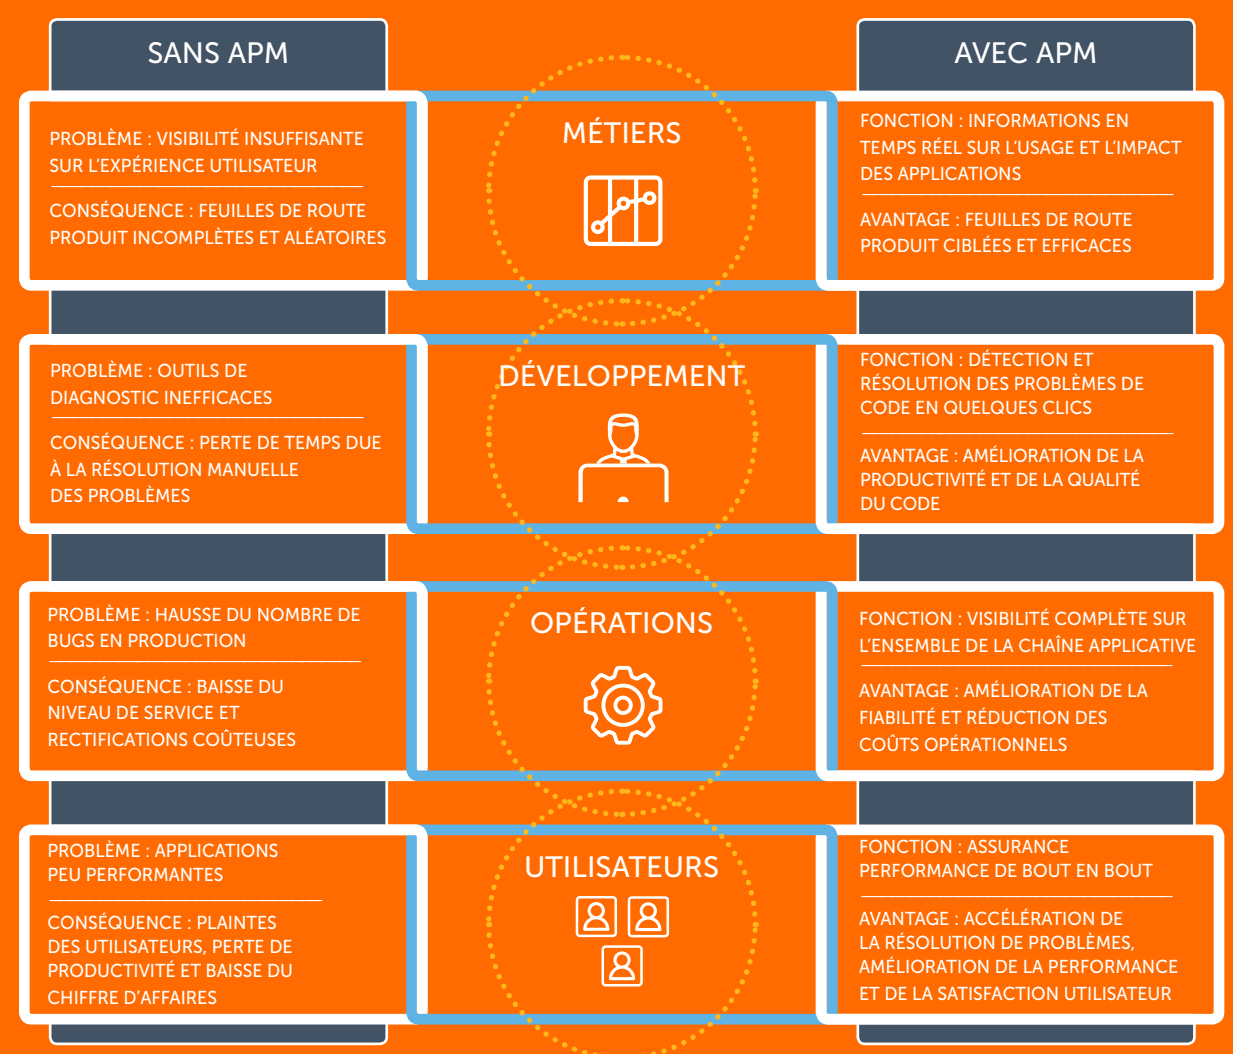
SANS APM

AVEC APM

PROBLÈME : VISIBILITÉ INSUFFISANTE SUR L'EXPÉRIENCE UTILISATEUR

CONSÉQUENCE : FEUILLES DE ROUTE PRODUIT INCOMPLÈTES ET ALÉATOIRES

MÉTIERS

FONCTION : INFORMATIONS EN TEMPS RÉEL SUR L'USAGE ET L'IMPACT DES APPLICATIONS

AVANTAGE : FEUILLES DE ROUTE PRODUIT CIBLÉES ET EFFICACES

PROBLÈME : OUTILS DE DIAGNOSTIC INEFFICACES

CONSÉQUENCE : PERTE DE TEMPS DUE À LA RÉSOLUTION MANUELLE DES PROBLÈMES

DÉVELOPPEMENT

FONCTION : DÉTECTION ET RÉSOLUTION DES PROBLÈMES DE CODE EN QUELQUES CLICS

AVANTAGE : AMÉLIORATION DE LA PRODUCTIVITÉ ET DE LA QUALITÉ DU CODE

PROBLÈME : HAUSSE DU NOMBRE DE BUGS EN PRODUCTION

CONSÉQUENCE : BAISSE DU NIVEAU DE SERVICE ET RECTIFICATIONS COÛTEUSES

OPÉRATIONS

FONCTION : VISIBILITÉ COMPLÈTE SUR L'ENSEMBLE DE LA CHAÎNE APPLICATIVE

AVANTAGE : AMÉLIORATION DE LA FIABILITÉ ET RÉDUCTION DES COÛTS OPÉRATIONNELS

PROBLÈME : APPLICATIONS PEU PERFORMANTES

CONSÉQUENCE : PLAINTES DES UTILISATEURS, PERTE DE PRODUCTIVITÉ ET BAISSE DU CHIFFRE D'AFFAIRES

UTILISATEURS

FONCTION : ASSURANCE PERFORMANCE DE BOUT EN BOUT

AVANTAGE : ACCÉLÉRATION DE LA RÉSOLUTION DE PROBLÈMES, AMÉLIORATION DE LA PERFORMANCE ET DE LA SATISFACTION UTILISATEUR